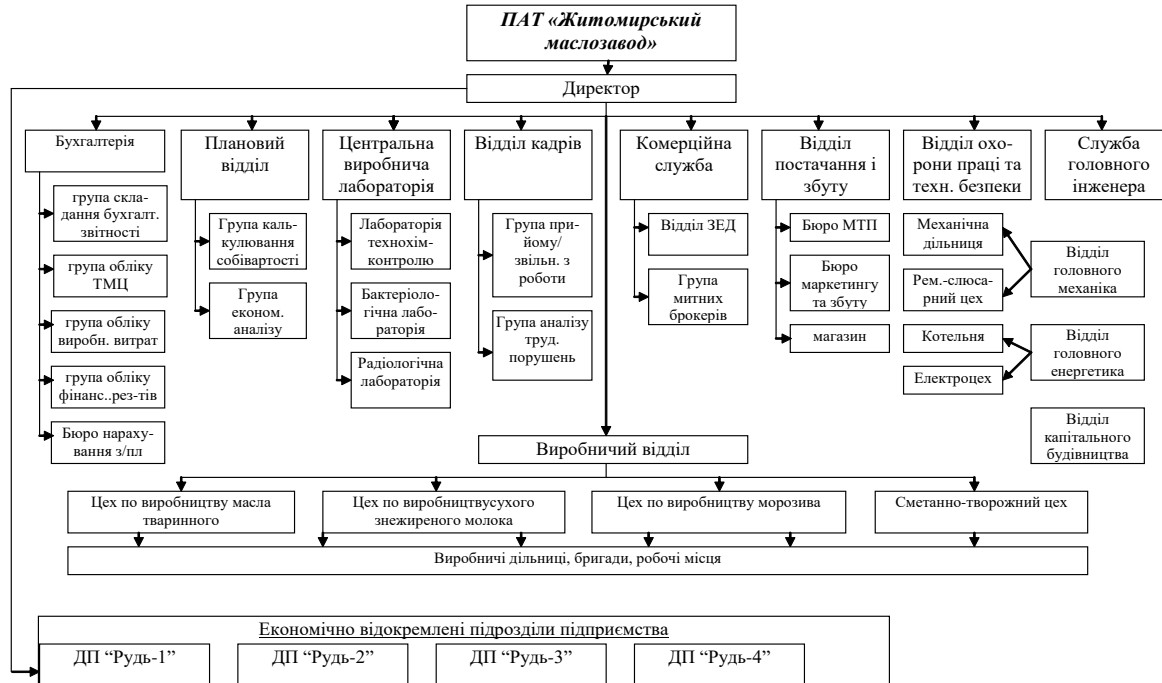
ПАТ «Житомирський маслозавод»

Директор

Бухгалтерія

група складання бухгалт. звітності

група обліку ТМЦ

група обліку виробн. витрат

група обліку фінанс..рез-тів

Бюро нарахування з/пл

Плановий відділ

Група калькулювання собівартості

Група економ. аналізу

Центральна виробнича лабораторія

Лабораторія технохім-контролю

Бактеріологічна лабораторія

Радіологічна лабораторія

Відділ кадрів

Група прийому/ звільн. з роботи

Група аналізу труд. порушень

Комерційна служба

Відділ ЗЕД

Група митних брокерів

Відділ постачання і збуту

Бюро МТП

Бюро маркетингу та збуту

магазин

Відділ охорони праці та техн. безпеки

Служба головного інженера

Механічна дільниця

Рем.-слюсарний цех

Відділ головного механіка

Котельня

Електроцех

Відділ головного енергетика

Відділ капітального будівництва

Виробничий відділ

Цех по виробництву масла тваринного

Цех по виробництвусухого знежиреного молока

Цех по виробництву морозива

Сметанно-творожний цех

Виробничі дільниці, бригади, робочі місця

Економічно відокремлені підрозділи підприємства

ДП “Рудь-1”

ДП “Рудь-2”

ДП “Рудь-3”

ДП “Рудь-4”